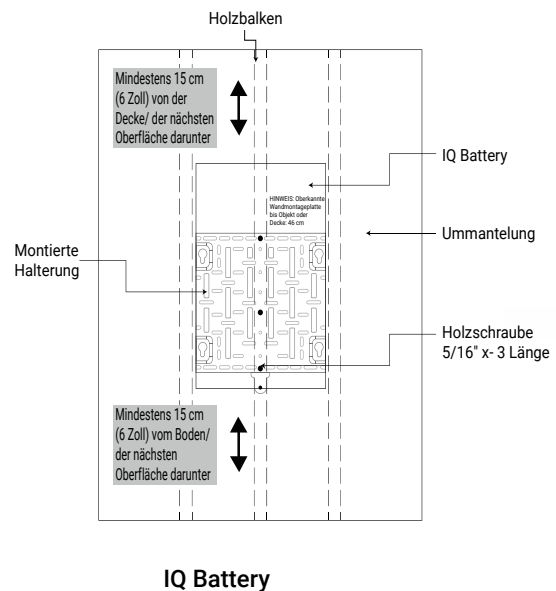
Holzbalken

Mindestens 15 cm (6 Zoll) von der Decke/ der nächsten Oberfläche darunter

IQ Battery

HINWEIS: Oberkante Wandmontageplatte bis Objekt oder Decke: 46 cm

Ummantelung

Montierte Halterung

Holzschraube 5/16" x- 3 Länge

Mindestens 15 cm (6 Zoll) vom Boden/ der nächsten Oberfläche darunter

IQ Battery